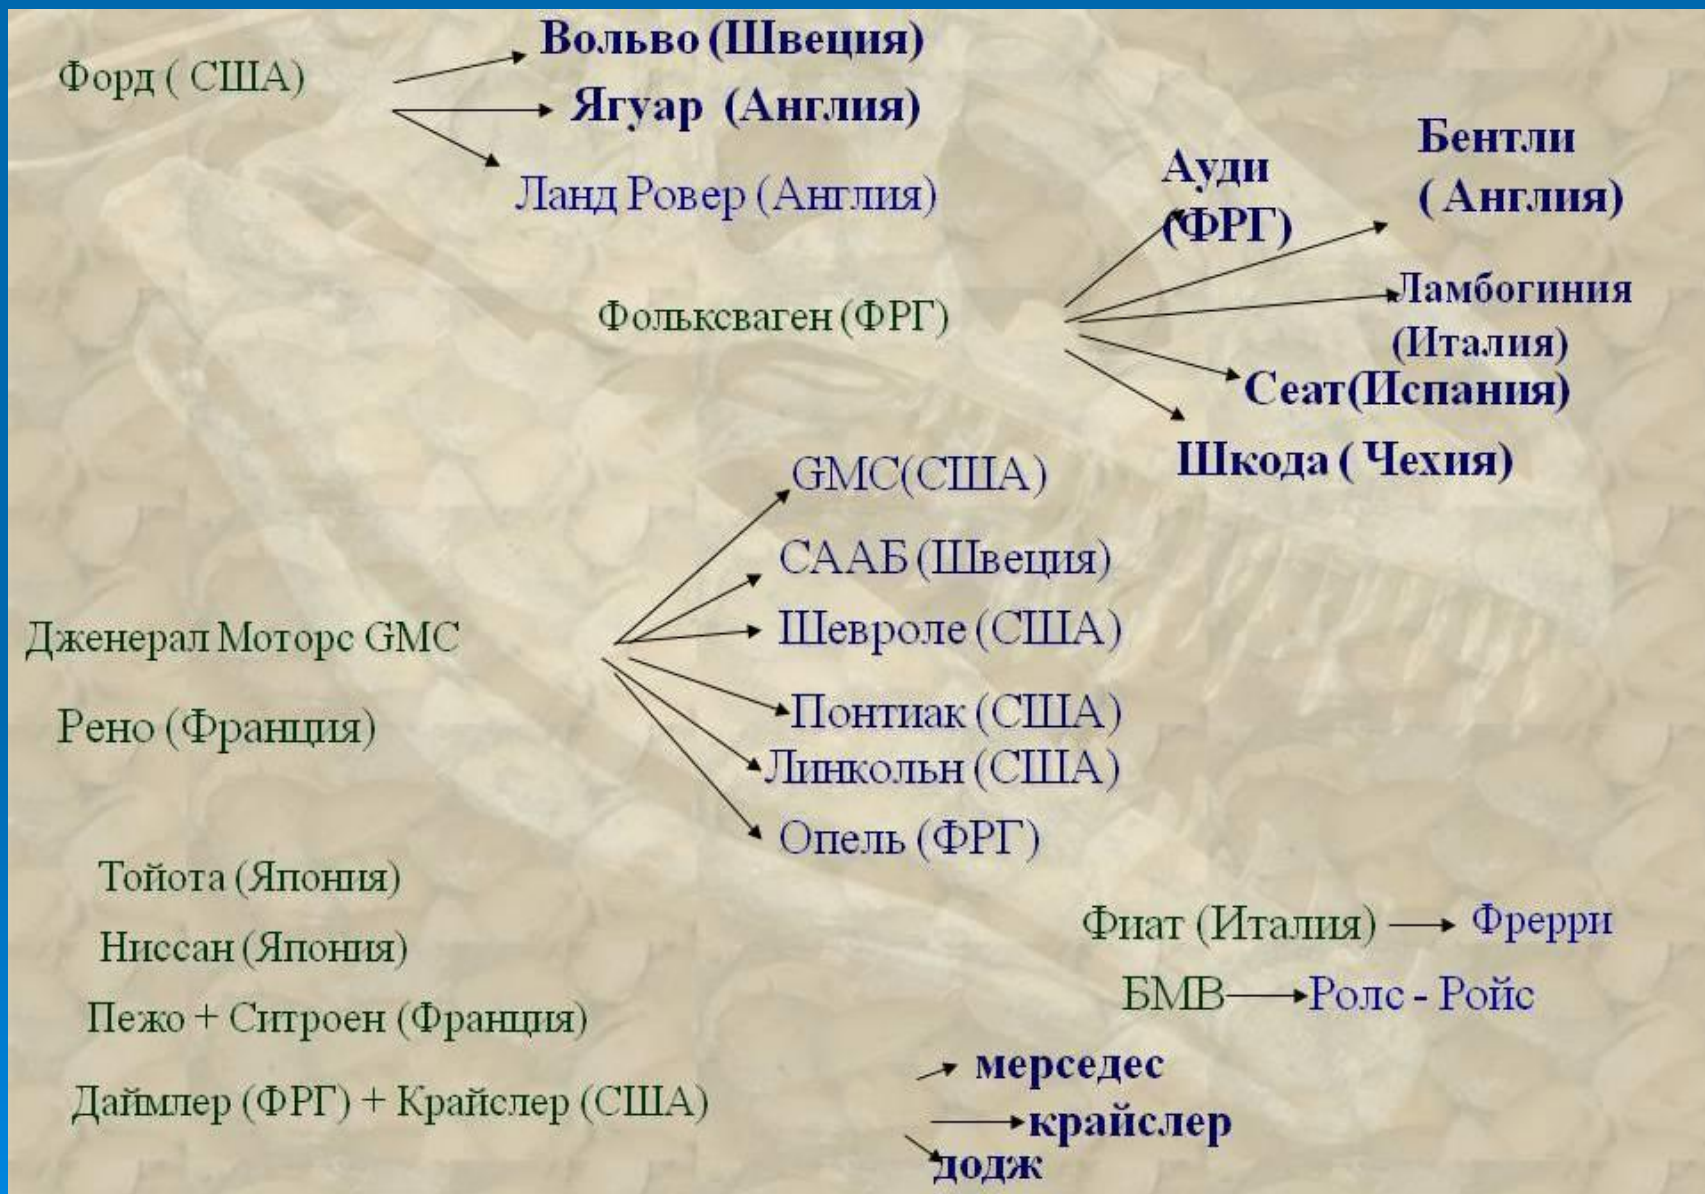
Форд ( США)

Вольво (Швеция)

Ягуар (Англия)

Ланд Ровер (Англия)

Ауди (ФРГ)

Бентли ( Англия)

Фольксваген (ФРГ)

Ламбогиния (Италия)

Сеат(Испания)

Шкода ( Чехия)

GMC(США)

СААБ (Швеция)

Дженерал Моторс GMC

Шевроле (США)

Рено (Франция)

Понтиак (США)

Линкольн (США)

Опель (ФРГ)

Тойота (Япония)

Ниссан (Япония)

Фиат (Италия) → Фрерри

БМВ → Ролс - Ройс

Пежо + Ситроен (Франция)

Даймлер (ФРГ) + Крайслер (США)

мерседес

крайслер

додж